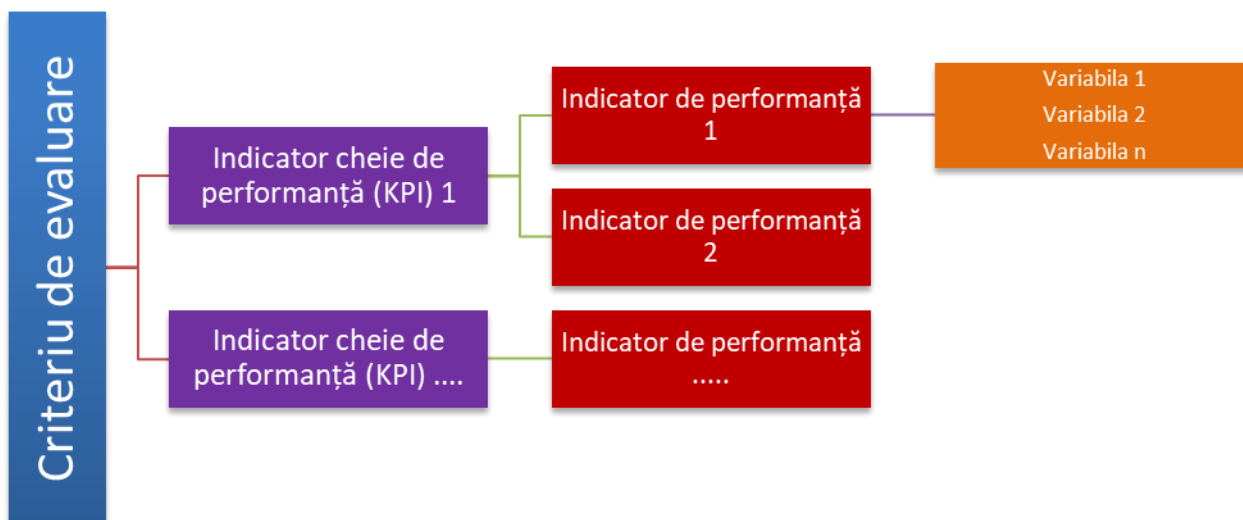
Criteriu de evaluare

Indicator cheie de performanță (KPI) 1

Indicator de performanță 1

Variabila 1
Variabila 2
Variabila n

Indicator de performanță 2

Indicator cheie de performanță (KPI) ....

Indicator de performanță .....